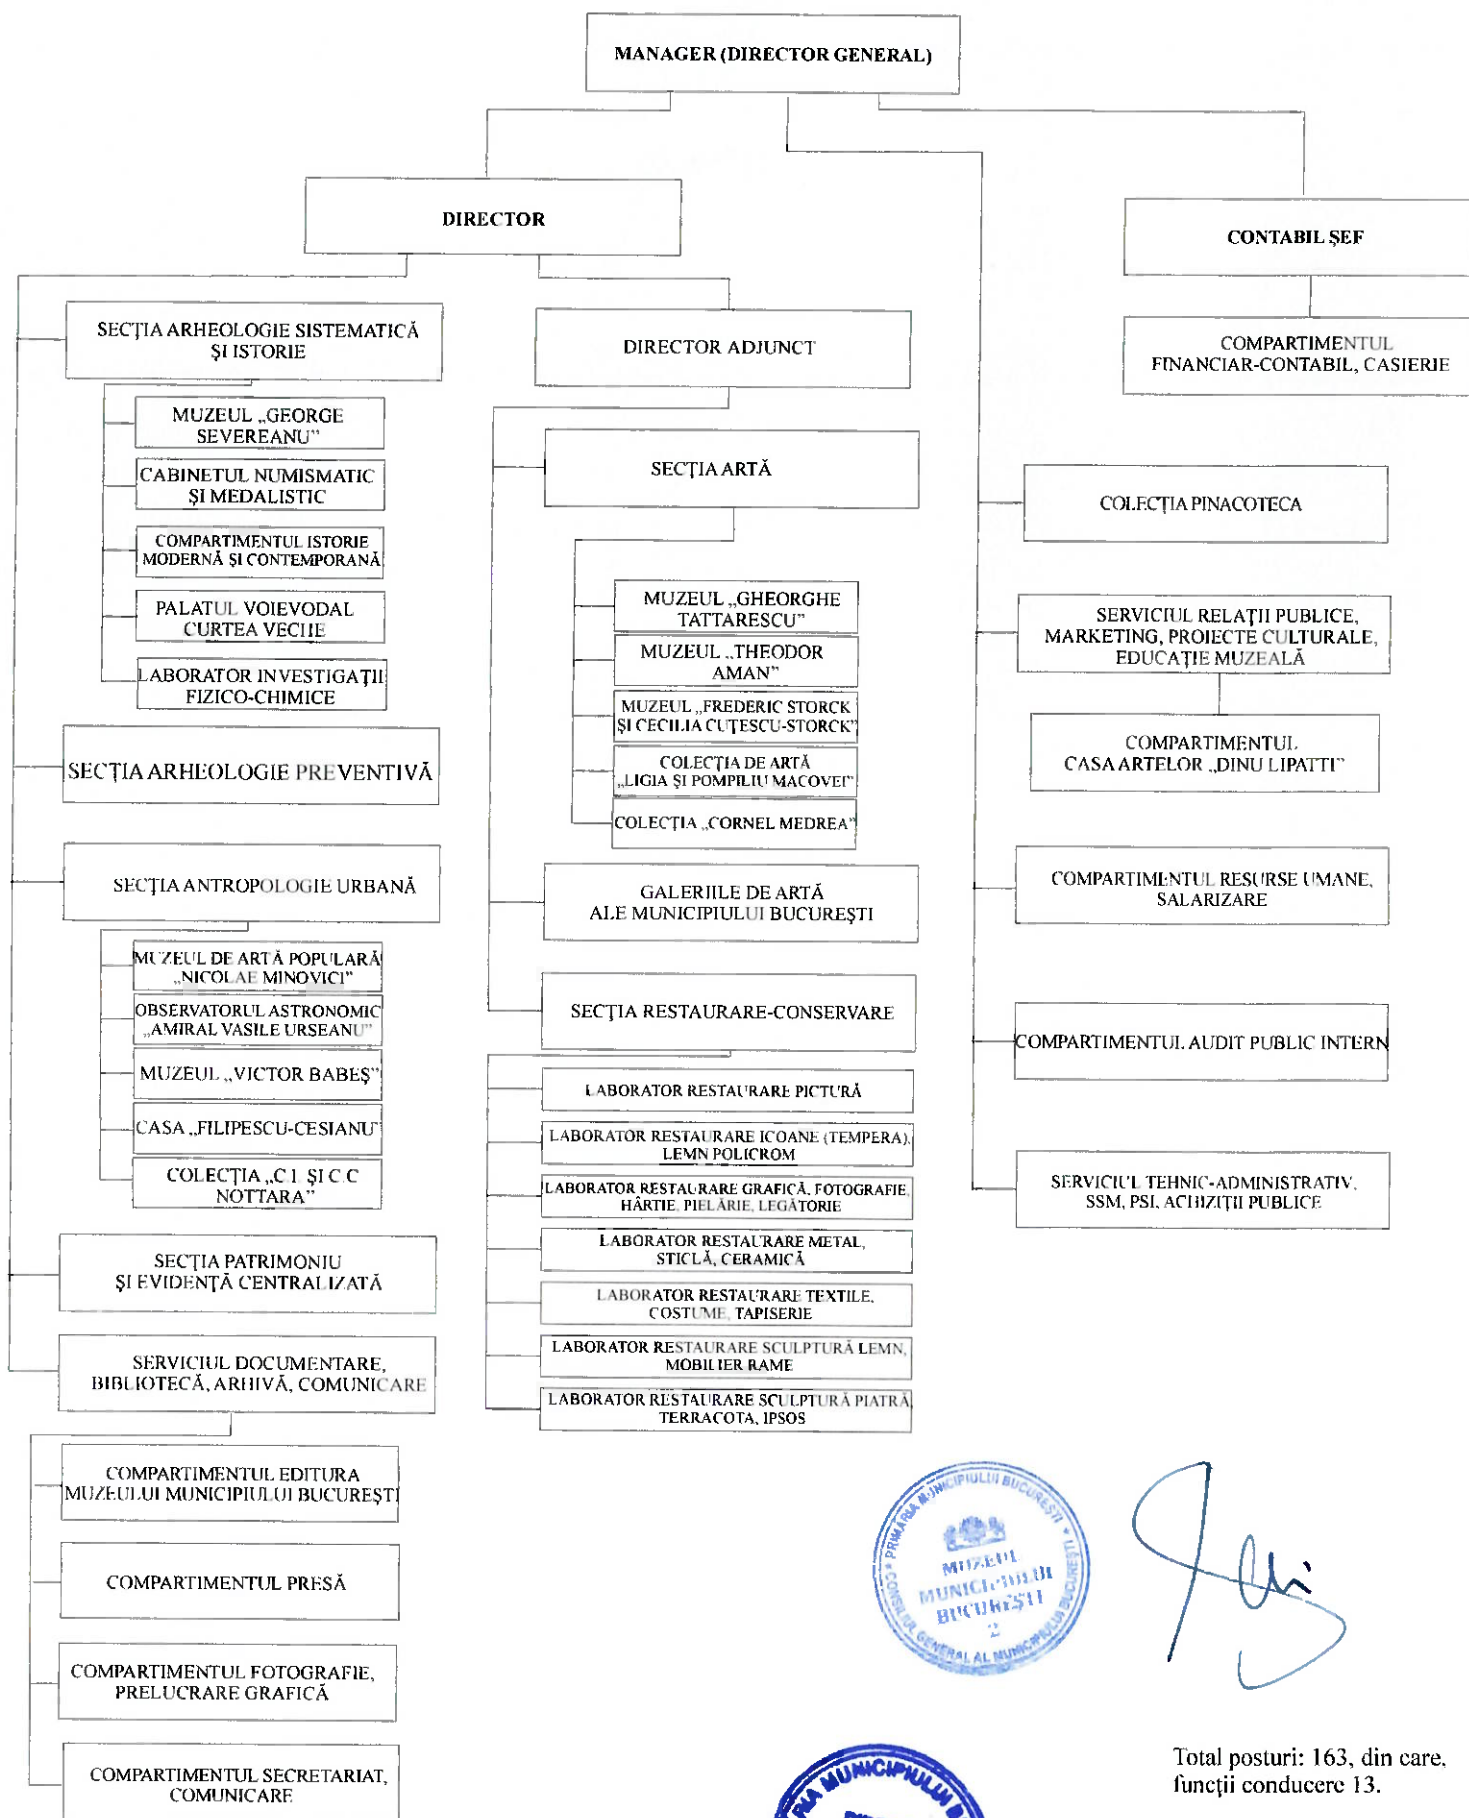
MANAGER (DIRECTOR GENERAL)

DIRECTOR

CONTABIL ŞEF

COMPARTIMENTUL FINANCIAR-CONTABIL, CASIERIE

SECŢIA ARHEOLOGIE SISTEMATICĂ ŞI ISTORIE

MUZEUL „GEORGE SEVEREANU"

CABINETUL NUMISMATIC ŞI MEDALISTIC

COMPARTIMENTUL ISTORIE MODERNĂ ŞI CONTEMPORANĂ

PALATUL VOIEVODAL CURTEA VECHE

LABORATOR INVESTIGAŢII FIZICO-CHIMICE

SECŢIA ARHEOLOGIE PREVENTIVĂ

SECŢIA ANTROPOLOGIE URBANĂ

MUZEUL DE ARTĂ POPULARĂ „NICOLAE MINOVICI"

OBSERVATORUL ASTRONOMIC „AMIRAL VASILE URSEANU"

MUZEUL „VICTOR BABEŞ"

CASA „FILIPESCU-CESIANU"

COLECŢIA „C.I. ŞI C.C. NOTTARA"

SECŢIA PATRIMONIU ŞI EVIDENŢĂ CENTRALIZATĂ

SERVICIUL DOCUMENTARE, BIBLIOTECĂ, ARHIVĂ, COMUNICARE

COMPARTIMENTUL EDITURA MUZEULUI MUNICIPIULUI BUCUREŞTI

COMPARTIMENTUL PRESĂ

COMPARTIMENTUL FOTOGRAFIE, PRELUCRARE GRAFICĂ

COMPARTIMENTUL SECRETARIAT, COMUNICARE

DIRECTOR ADJUNCT

SECŢIA ARTĂ

MUZEUL „GHEORGHE TATTARESCU"

MUZEUL „THEODOR AMAN"

MUZEUL „FREDERIC STORCK ŞI CECILIA CUŢESCU-STORCK"

COLECŢIA DE ARTĂ „LIGIA ŞI POMPILIU MACOVEI"

COLECŢIA „CORNEL MEDREA"

GALERIILE DE ARTĂ ALE MUNICIPIULUI BUCUREŞTI

SECŢIA RESTAURARE-CONSERVARE

LABORATOR RESTAURARE PICTURĂ

LABORATOR RESTAURARE ICOANE (TEMPERA), LEMN POLICROM

LABORATOR RESTAURARE GRAFICĂ, FOTOGRAFIE, HÂRTIE, PIELĂRIE, LEGĂTORIE

LABORATOR RESTAURARE METAL, STICLĂ, CERAMICĂ

LABORATOR RESTAURARE TEXTILE, COSTUME, TAPISERIE

LABORATOR RESTAURARE SCULPTURĂ LEMN, MOBILIER RAME

LABORATOR RESTAURARE SCULPTURĂ PIATRĂ, TERRACOTA, IPSOS

COLECŢIA PINACOTECA

SERVICIUL RELAŢII PUBLICE, MARKETING, PROIECTE CULTURALE, EDUCAŢIE MUZEALĂ

COMPARTIMENTUL CASA ARTELOR „DINU LIPATTI"

COMPARTIMENTUL RESURSE UMANE, SALARIZARE

COMPARTIMENTUL AUDIT PUBLIC INTERN

SERVICIUL TEHNIC-ADMINISTRATIV, SSM, PSI, ACHIZIŢII PUBLICE

PRIMĂRIA MUNICIPIULUI BUCUREŞTI • CONSILIUL GENERAL AL MUNICIPIULUI BUCUREŞTI
MUZEUL MUNICIPIULUI BUCUREŞTI
2

Total posturi: 163, din care, funcţii conducere 13.